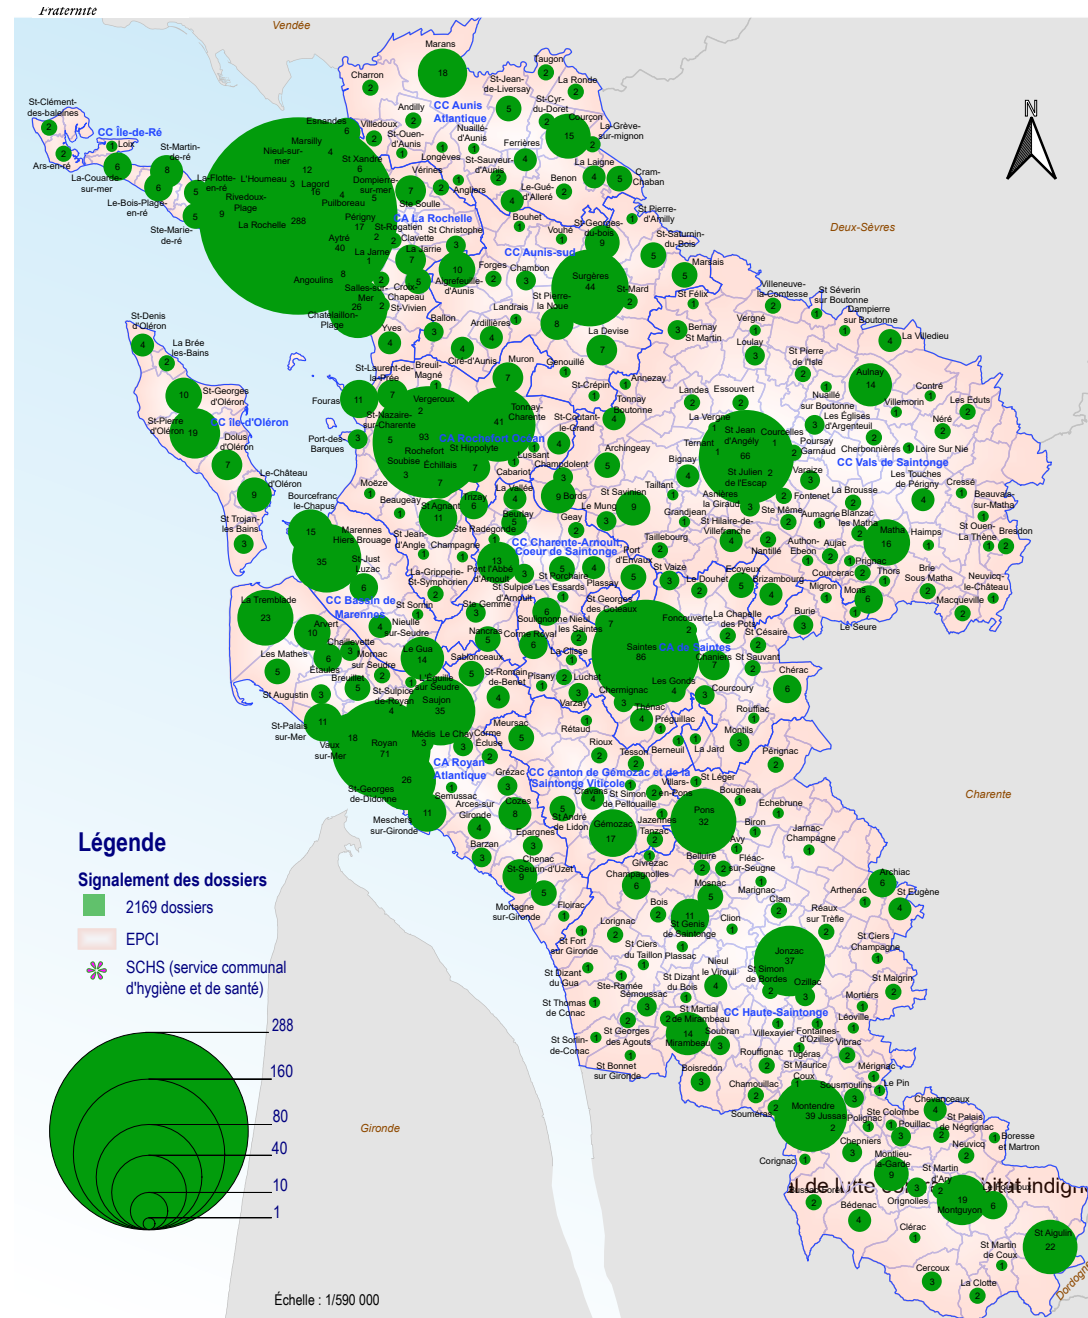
Fraternité

Vendée

Deux-Sèvres

Charente

Gironde

Dordogne

CC Île-de-Ré

CC Aunis Atlantique

CA La Rochelle

CC Aunis-sud

CC Île-d'Oléron

CA Rochefort Océan

CC Charente-Arnoult Coeur de Saintonge

CC Bassin de Marennes

CA de Saintes

CC Vals de Saintonge

CA Royan Atlantique

CC canton de Gémozac et de la Saintonge Viticole

CC Haute-Saintonge

Marans 18
La Rochelle 288
Rochefort 93
Saintes 86
Royan 71
Surgères 44
Aytré 40
Tonnay-Charente 41
St Jean d'Angély 66
Jonzac 37
Pons 32
Montendre 39
Marennes 35
Saujon 35
St Pierre d'Oléron 19
La Tremblade 23
St Aigulin 22
Montguyon 19
Aulnay 14
Matha 16
Gémozac 17

Légende

Signalement des dossiers

2169 dossiers

EPCI

SCHS (service communal d'hygiène et de santé)

288

160

80

40

10

1

Échelle : 1/590 000

Lutte contre l'habitat indigne